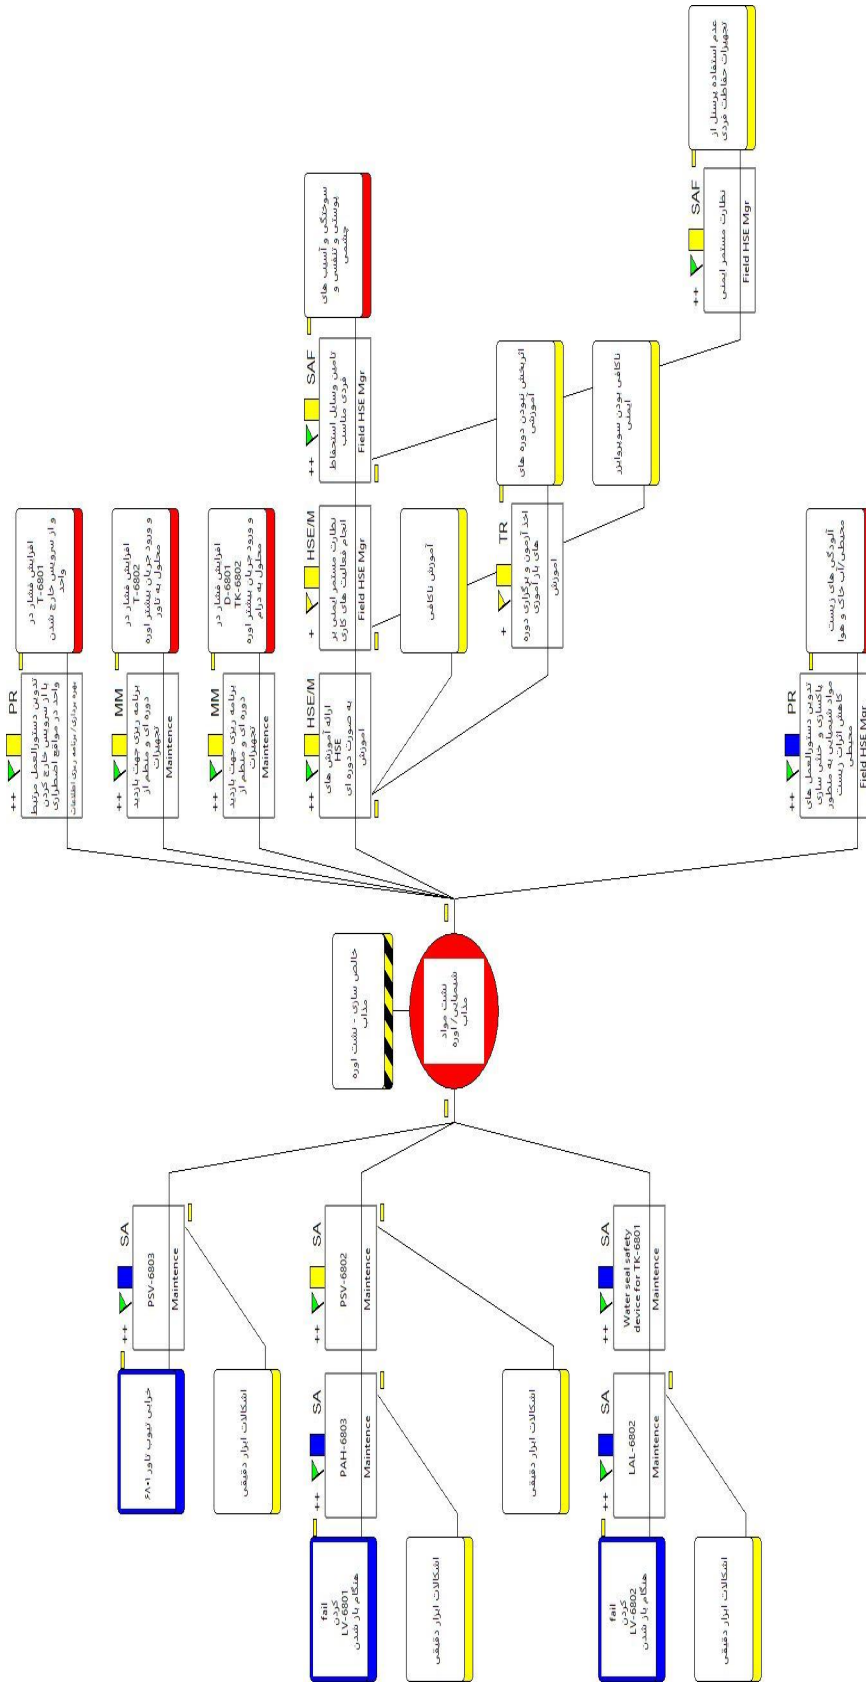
خالص سازی - نشت اوره مذاب

نشت مواد شیمیایی/ اوره مذاب

++ PR
تدوین دستورالعمل مرتبط با از سرویس خارج کردن واحد در مواقع اضطراری
بهره برداری/ برنامه ریزی اطلاعات

افزایش فشار در T-6801 و از سرویس خارج شدن واحد

++ MM
برنامه ریزی جهت بازدید دوره ای و منظم از تجهیزات
Maintence

افزایش فشار در T-6802 و ورود جریان بیشتر اوره محلول به تاور

++ MM
برنامه ریزی جهت بازدید دوره ای و منظم از تجهیزات
Maintence

افزایش فشار در D-6801 TK-6802 و ورود جریان بیشتر اوره محلول به درام

++ HSE/M
ارائه آموزش های HSE به صورت دوره ای
آموزش

+ HSE/M
نظارت مستمر ایمنی بر انجام فعالیت های کاری
Field HSE Mgr

آموزش ناکافی

+ TR
اخذ آزمون و برگزاری دوره های بازآموزی
آموزش

اثربخش نبودن دوره های آموزشی

ناکافی بودن سوپروایزر ایمنی

++ SAF
تامین وسایل استحفاظ فردی مناسب
Field HSE Mgr

سوختگی و آسیب های پوستی و تنفسی و چشمی

++ SAF
نظارت مستمر ایمنی
Field HSE Mgr

عدم استفاده پرسنل از تجهیزات حفاظت فردی

++ PR
تدوین دستورالعمل های پاکسازی و خنثی سازی مواد شیمیایی به منظور کاهش اثرات زیست محیطی
Field HSE Mgr

آلودگی های زیست محیطی/آب خاک و هوا

++ SA
PSV-6803
Maintence

خرابی تیوب تاور ۶۸۰۱

اشکالات ابزار دقیقی

++ SA
PSV-6802
Maintence

++ SA
PAH-6803
Maintence

fail کردن LV-6801 هنگام باز شدن

اشکالات ابزار دقیقی

اشکالات ابزار دقیقی

++ SA
Water seal safety device for TK-6801
Maintence

++ SA
LAL-6802
Maintence

fail کردن LV-6802 هنگام باز شدن

اشکالات ابزار دقیقی